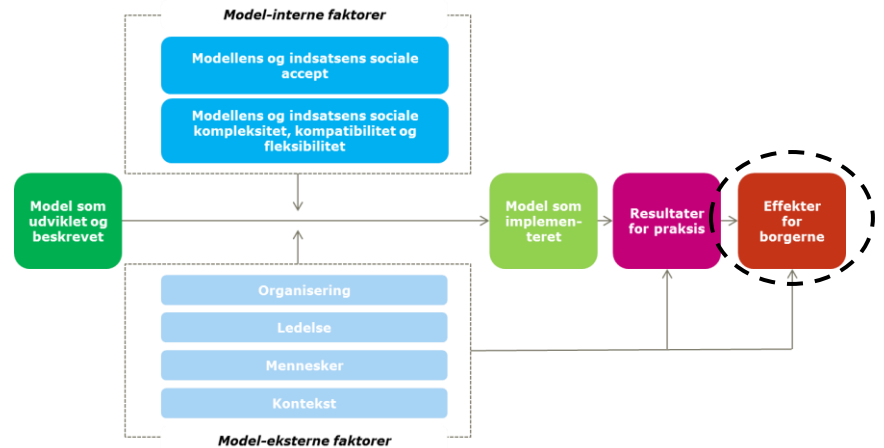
Model-interne faktorer

Modellens og indsatsens sociale accept

Modellens og indsatsens sociale kompleksitet, kompatibilitet og fleksibilitet

Model som udviklet og beskrevet

Model som implementeret

Resultater for praksis

Effekter for borgerne

Organisering

Ledelse

Mennesker

Kontekst

Model-eksterne faktorer